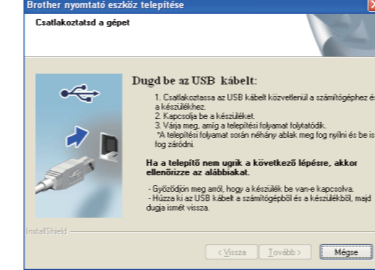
Brother nyomtató eszköz telepítése

Csatlakoztatsd a gépet

Dugd be az USB kábelt:

1. Csatlakoztassa az USB kábelt közvetlenül a számítógéphez és a készülékhez.
2. Kapcsolja be a készüléket.
3. Várja meg, amíg a telepítési folyamat folytatódik.
*A telepítési folyamat során néhány ablak meg fog nyílni és be is fog záródni.

Ha a telepítő nem ugrik a következő lépésre, akkor ellenőrizze az alábbiakat.

- Győződjön meg arról, hogy a készülék be van-e kapcsolva.
- Húzza ki az USB kábelt a számítógépből és a készülékből, majd dugja ismét vissza.

InstallShield

< Vissza | Tovább > | Mégse